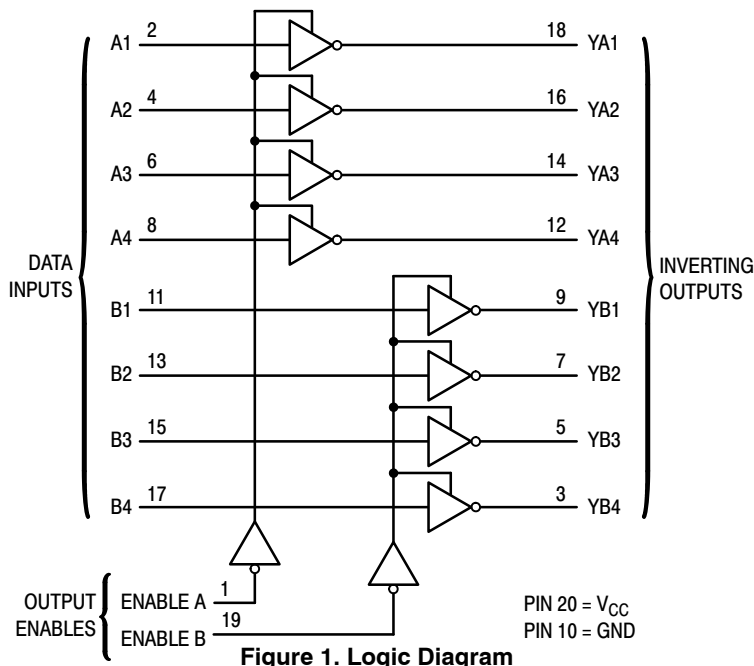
A1 2
18 YA1
A2 4
16 YA2
A3 6
14 YA3
A4 8
12 YA4
DATA INPUTS
INVERTING OUTPUTS
B1 11
9 YB1
B2 13
7 YB2
B3 15
5 YB3
B4 17
3 YB4
OUTPUT ENABLES
ENABLE A 1
ENABLE B 19
PIN 20 = $V_{CC}$
PIN 10 = GND

Figure 1. Logic Diagram